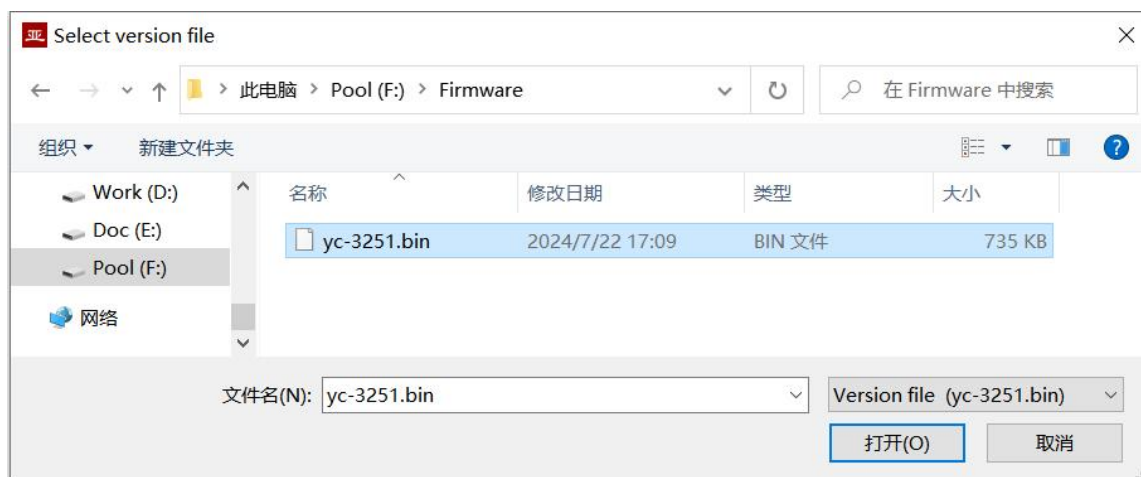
亚 Select version file

此电脑 > Pool (F:) > Firmware

在 Firmware 中搜索

组织 ▾ 新建文件夹

Work (D:)
Doc (E:)
Pool (F:)
网络

| 名称 | 修改日期 | 类型 | 大小 |
|---|---|---|---|
| yc-3251.bin | 2024/7/22 17:09 | BIN 文件 | 735 KB |

文件名(N): yc-3251.bin

Version file (yc-3251.bin)

打开(O) 取消